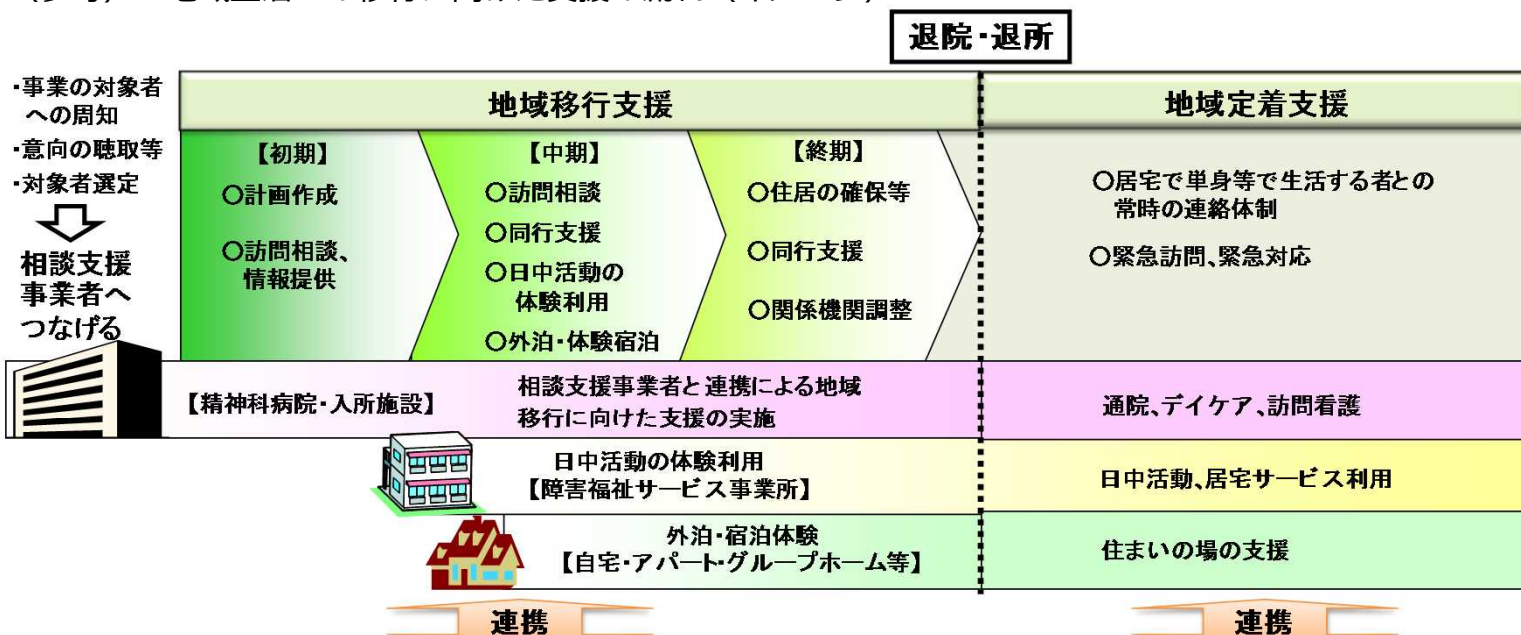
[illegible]

退院・退所

・事業の対象者への周知
・意向の聴取等
・対象者選定

相談支援事業者へつなげる

地域移行支援

【初期】
○計画作成
○訪問相談、情報提供

【中期】
○訪問相談
○同行支援
○日中活動の体験利用
○外泊・体験宿泊

【終期】
○住居の確保等
○同行支援
○関係機関調整

地域定着支援

○居宅で単身等で生活する者との常時の連絡体制
○緊急訪問、緊急対応

【精神科病院・入所施設】
相談支援事業者と 連携による地域移行に向けた支援の実施
通院、デイケア、訪問看護

日中活動の体験利用
【障害福祉サービス事業所】
日中活動、居宅サービス利用

外泊・宿泊体験
【自宅・アパート・グループホーム等】
住まいの場の支援

連携

連携